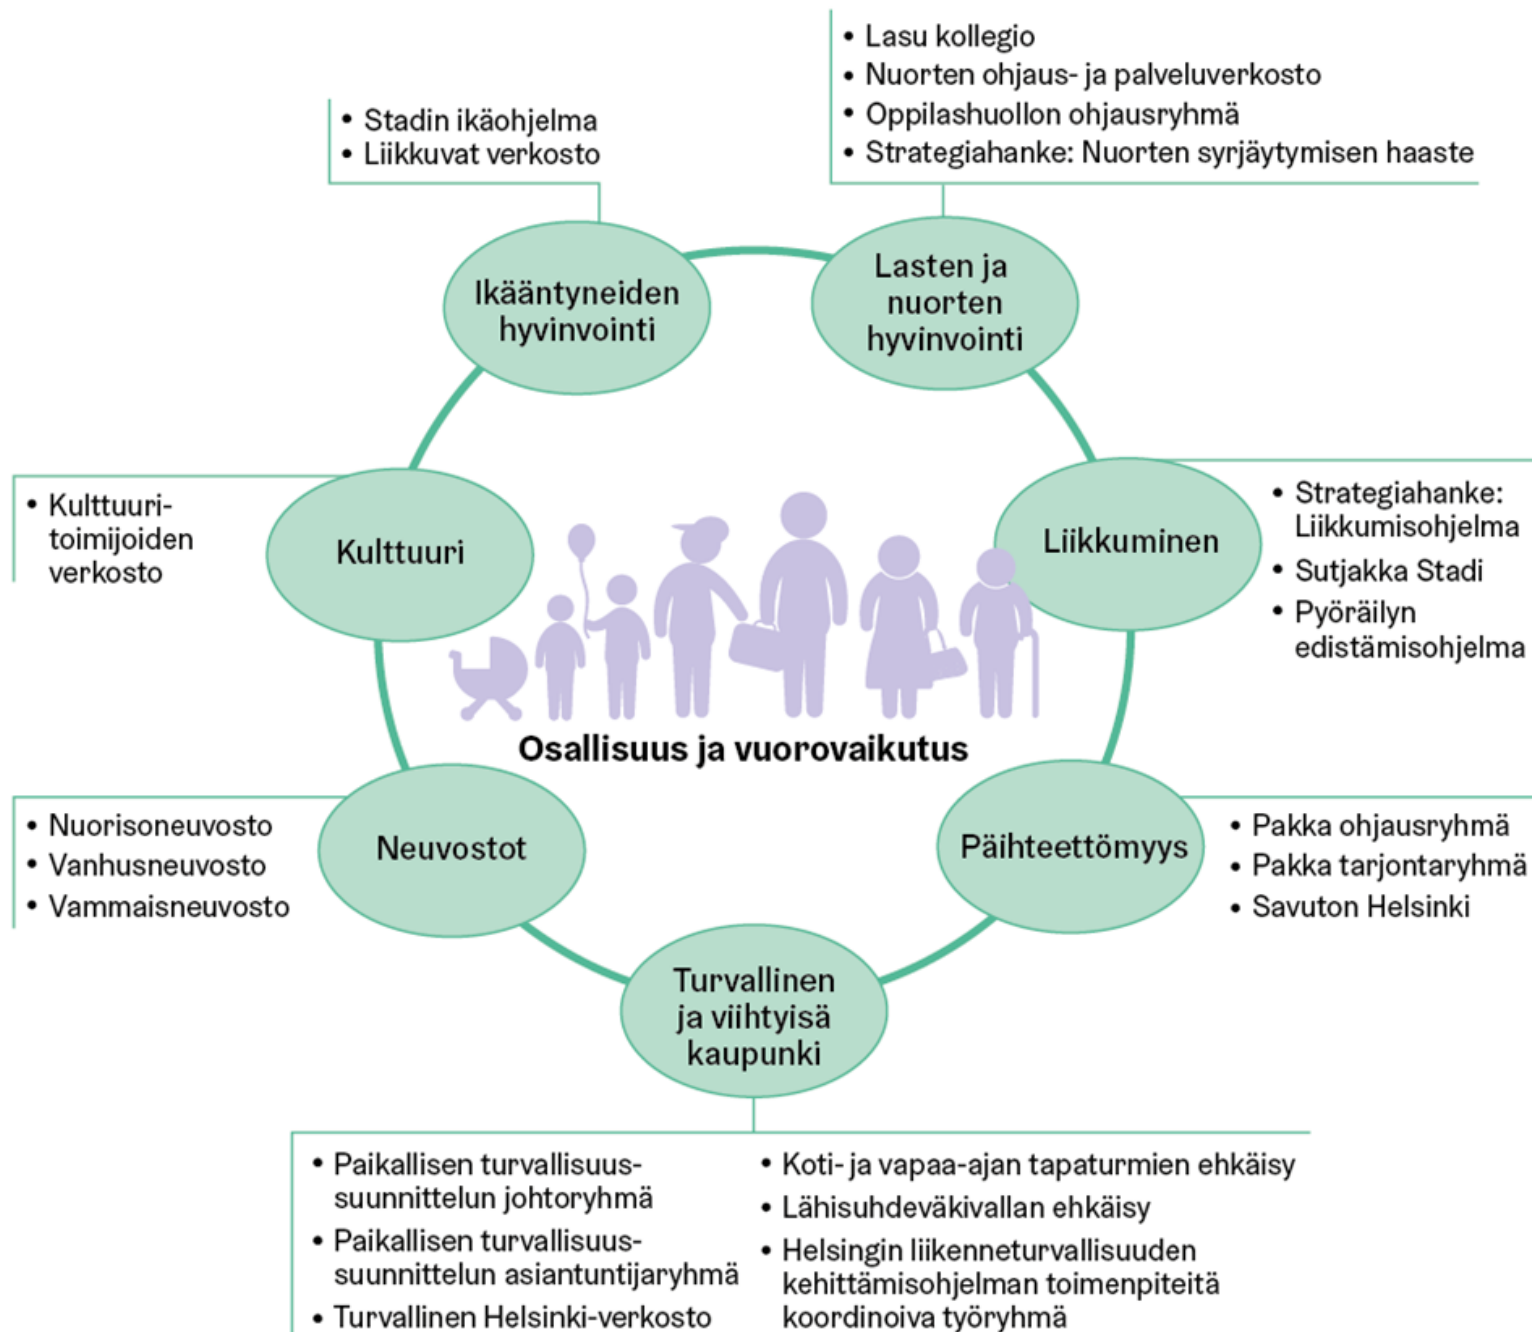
• Lasu kollegio
• Nuorten ohjaus- ja palveluverkosto
• Oppilashuollon ohjausryhmä
• Strategiahanke: Nuorten syrjäytymisen haaste

• Stadin ikäohjelma
• Liikkuvat verkosto

Ikääntyneiden hyvinvointi

Lasten ja nuorten hyvinvointi

• Kulttuuritoimijoiden verkosto

Kulttuuri

Liikkuminen

• Strategiahanke: Liikkumisohjelma
• Sutjakka Stadi
• Pyöräilyn edistämisohjelma

Osallisuus ja vuorovaikutus

• Nuorisoneuvosto
• Vanhusneuvosto
• Vammaisneuvosto

Neuvostot

Päihteettömyys

• Pakka ohjausryhmä
• Pakka tarjontaryhmä
• Savuton Helsinki

Turvallinen ja viihtyisä kaupunki

• Paikallisen turvallisuussuunnittelun johtoryhmä
• Paikallisen turvallisuussuunnittelun asiantuntijaryhmä
• Turvallinen Helsinki-verkosto

• Koti- ja vapaa-ajan tapaturmien ehkäisy
• Lähisuhdeväkivallan ehkäisy
• Helsingin liikenneturvallisuuden kehittämisohjelman toimenpiteitä koordinoiva työryhmä